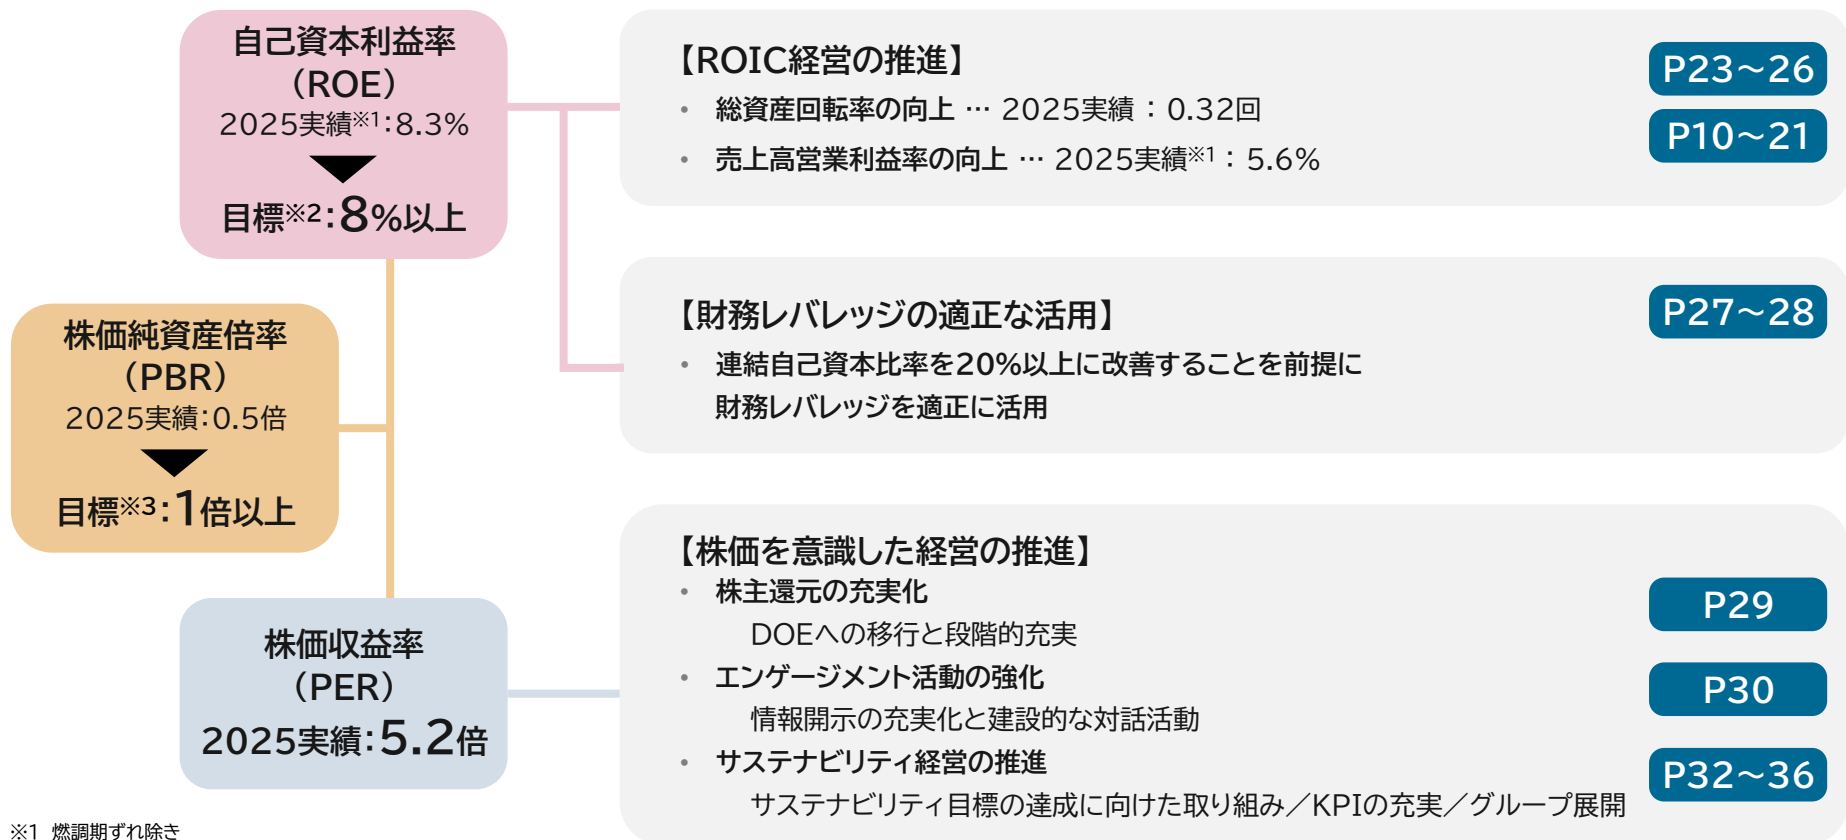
自己資本利益率
（ROE）
2025実績※1:8.3%

目標※2:8%以上

株価純資産倍率
（PBR）
2025実績:0.5倍

目標※3:1倍以上

株価収益率
（PER）
2025実績:5.2倍

【ROIC経営の推進】
• 総資産回転率の向上 … 2025実績：0.32回
• 売上高営業利益率の向上 … 2025実績※1：5.6%

P23～26

P10～21

【財務レバレッジの適正な活用】
• 連結自己資本比率を20%以上に改善することを前提に財務レバレッジを適正に活用

P27～28

【株価を意識した経営の推進】
• 株主還元の充実化
DOEへの移行と段階的充実
• エンゲージメント活動の強化
情報開示の充実化と建設的な対話活動
• サステナビリティ経営の推進
サステナビリティ目標の達成に向けた取り組み／KPIの充実／グループ展開

P29

P30

P32～36

※1 燃調期ずれ除き